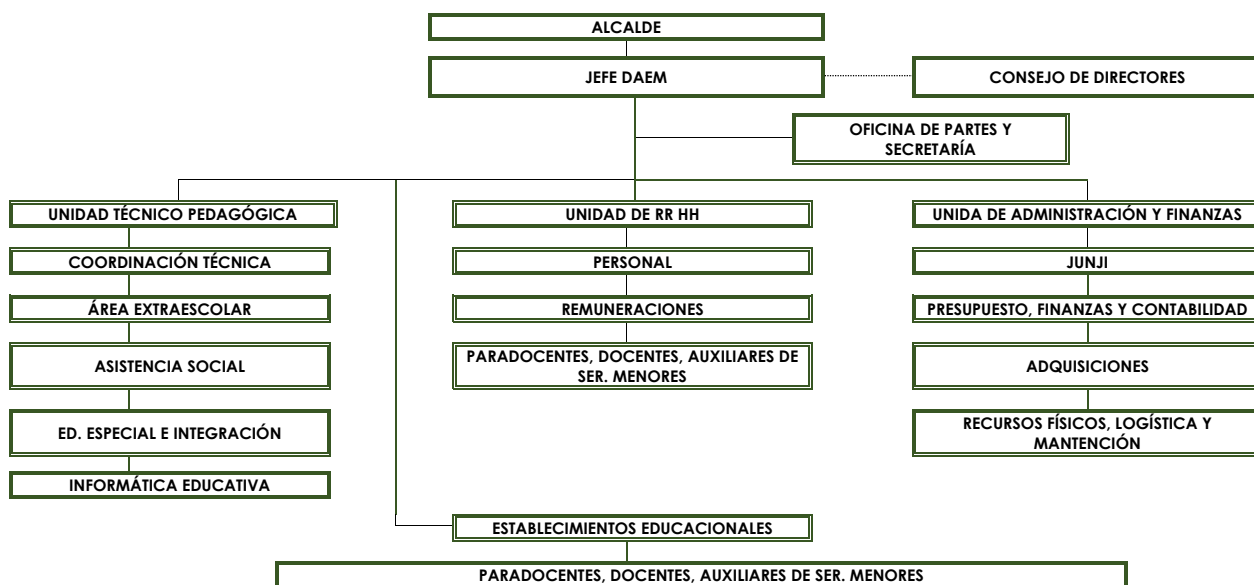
ALCALDE

JEFE DAEM

CONSEJO DE DIRECTORES

OFICINA DE PARTES Y SECRETARÍA

UNIDAD TÉCNICO PEDAGÓGICA

COORDINACIÓN TÉCNICA

ÁREA EXTRAESCOLAR

ASISTENCIA SOCIAL

ED. ESPECIAL E INTEGRACIÓN

INFORMÁTICA EDUCATIVA

UNIDAD DE RR HH

PERSONAL

REMUNERACIONES

PARADOCENTES, DOCENTES, AUXILIARES DE SER. MENORES

UNIDA DE ADMINISTRACIÓN Y FINANZAS

JUNJI

PRESUPUESTO, FINANZAS Y CONTABILIDAD

ADQUISICIONES

RECURSOS FÍSICOS, LOGÍSTICA Y MANTENCIÓN

ESTABLECIMIENTOS EDUCACIONALES

PARADOCENTES, DOCENTES, AUXILIARES DE SER. MENORES